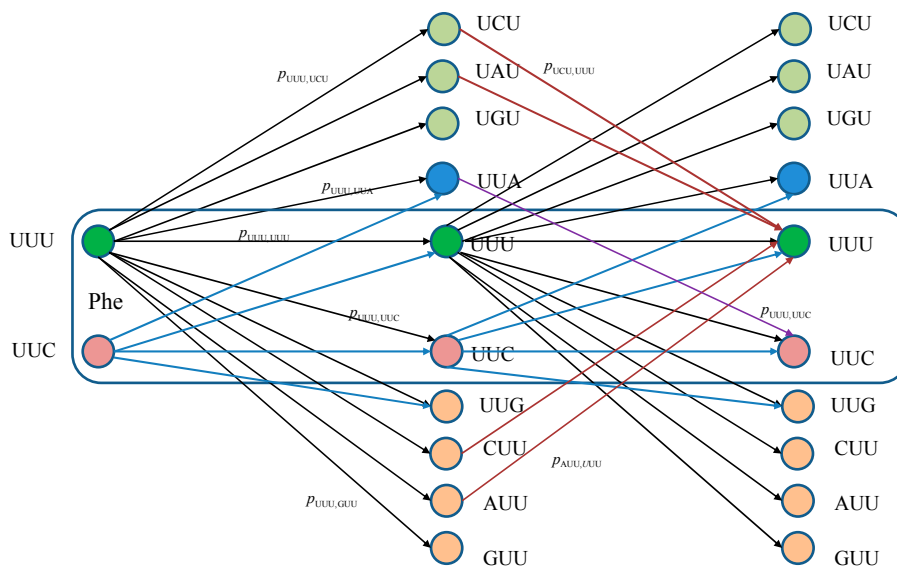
UCU
UAU
UGU
UUA
UUU
UUC
UUG
CUU
AUU
GUU

UCU
UAU
UGU
UUA
UUU
UUC
UUG
CUU
AUU
GUU

UUU
UUC
Phe

$p_{UUU,UCU}$
$p_{UCU,UUU}$
$p_{UUU,UUA}$
$p_{UUU,UUU}$
$p_{UUU,UUC}$
$p_{UUU,UUC}$
$p_{AUU,UUU}$
$p_{UUU,GUU}$